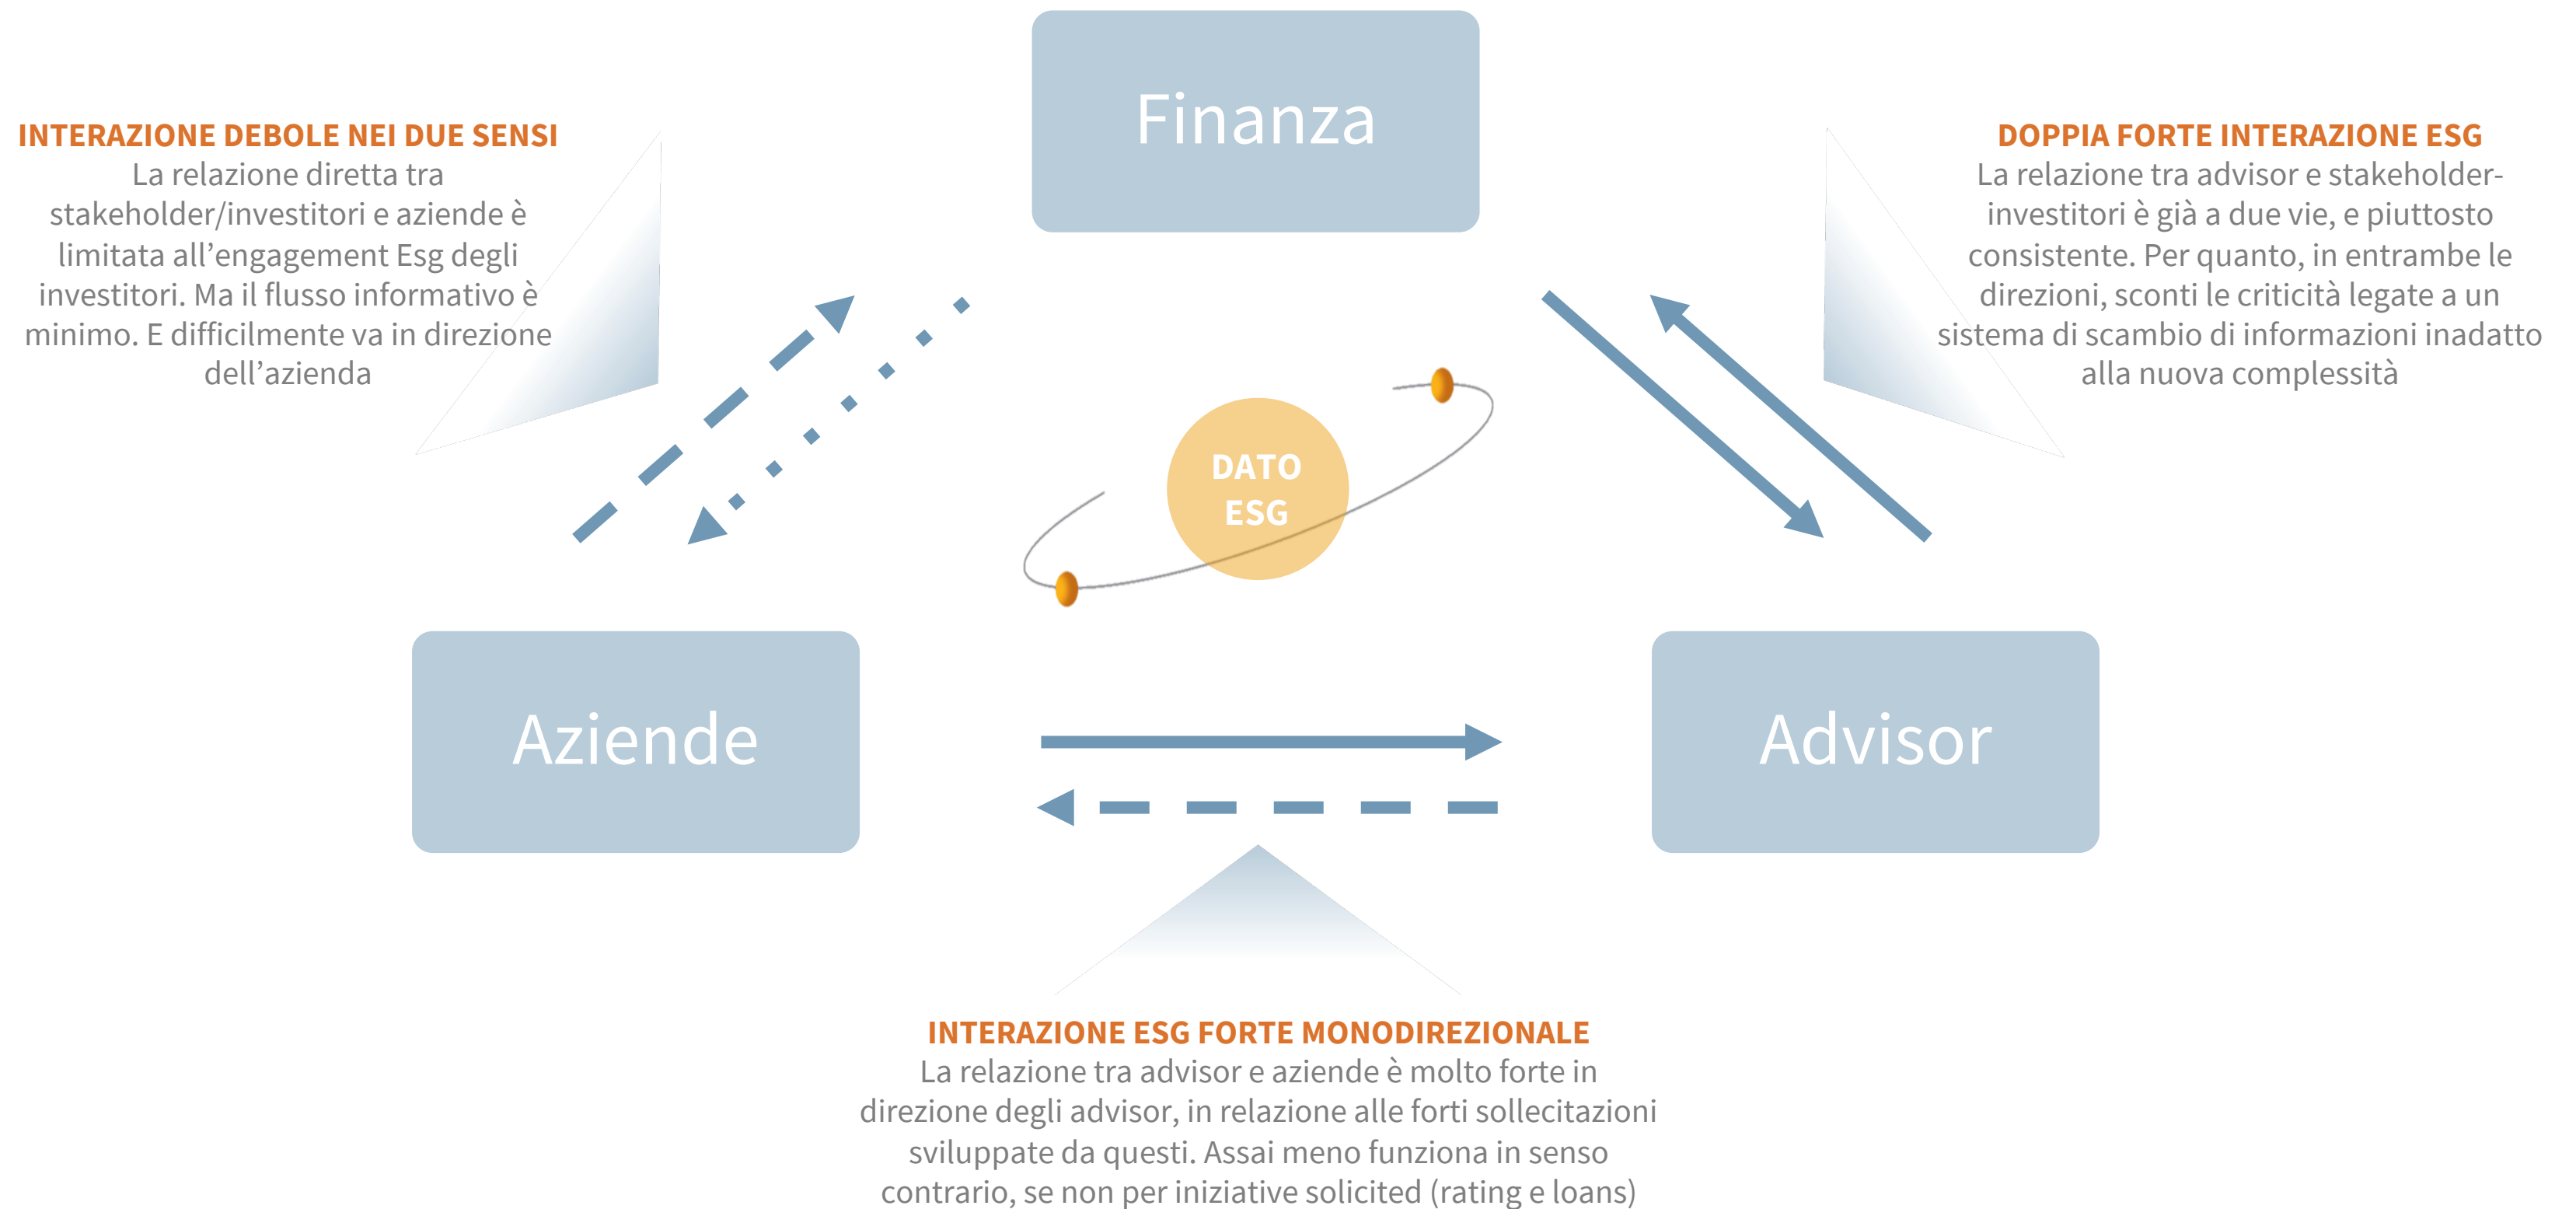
INTERAZIONE DEBOLE NEI DUE SENSI
La relazione diretta tra stakeholder/investitori e aziende è limitata all'engagement Esg degli investitori. Ma il flusso informativo è minimo. E difficilmente va in direzione dell'azienda

Finanza

DOPPIA FORTE INTERAZIONE ESG
La relazione tra advisor e stakeholder-investitori è già a due vie, e piuttosto consistente. Per quanto, in entrambe le direzioni, sconti le criticità legate a un sistema di scambio di informazioni inadatto alla nuova complessità

DATO ESG

Aziende

Advisor

INTERAZIONE ESG FORTE MONODIREZIONALE
La relazione tra advisor e aziende è molto forte in direzione degli advisor, in relazione alle forti sollecitazioni sviluppate da questi. Assai meno funziona in senso contrario, se non per iniziative solicited (rating e loans)